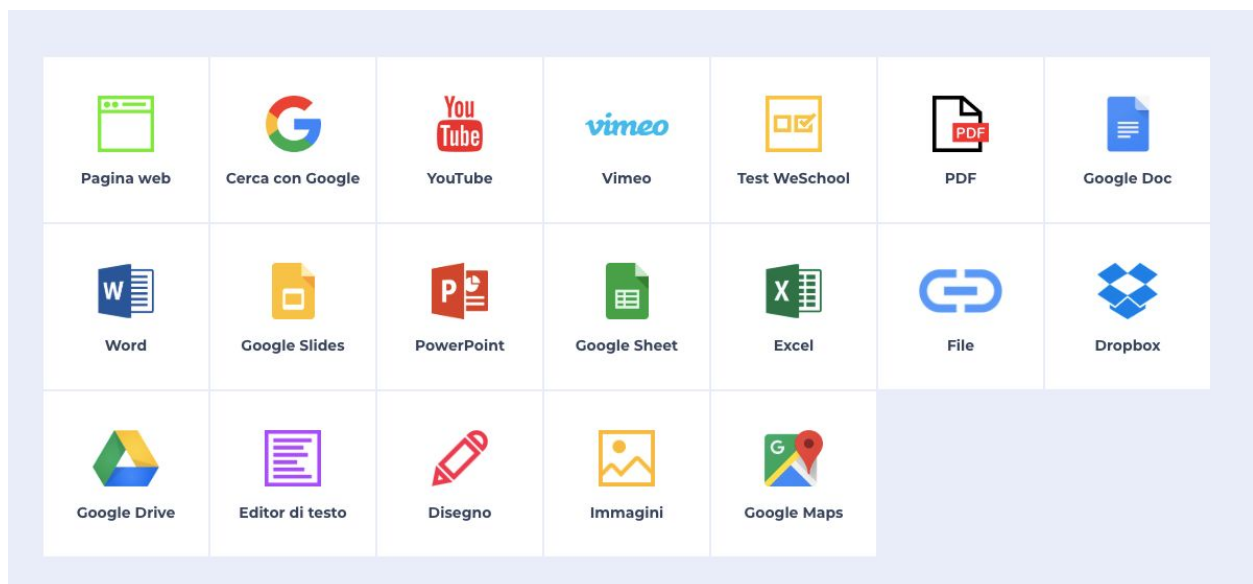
You Tube

vimeo

PDF

W

P

X

G

| Pagina web | Cerca con Google | YouTube | Vimeo | Test WeSchool | PDF | Google Doc |
|---|---|---|---|---|---|---|
| Word | Google Slides | PowerPoint | Google Sheet | Excel | File | Dropbox |
| Google Drive | Editor di testo | Disegno | Immagini | Google Maps | | |